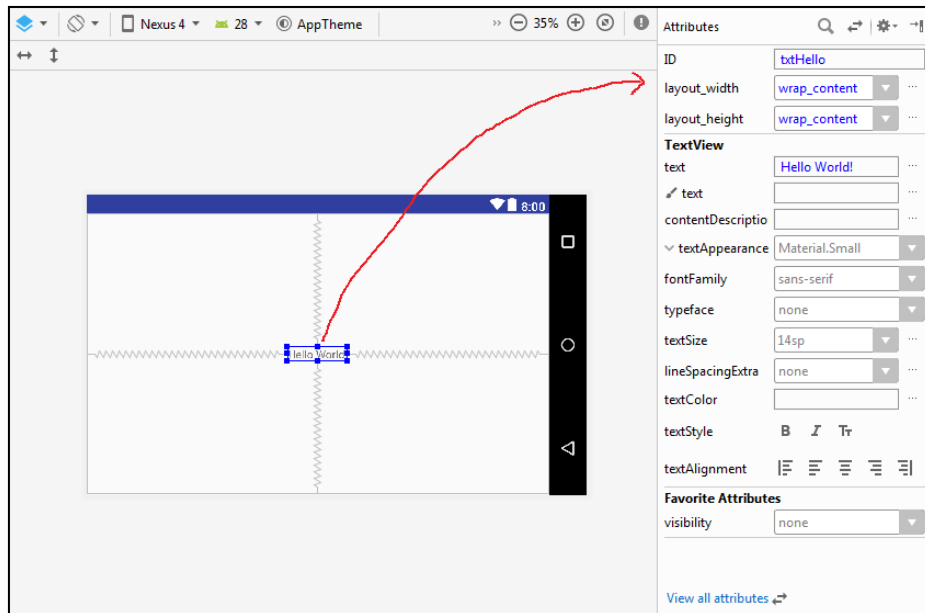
Nexus 4 28 AppTheme 35%

8:00

Hello World

Attributes

ID txtHello

layout_width wrap_content

layout_height wrap_content

TextView

text Hello World!

text

contentDescriptio

textAppearance Material.Small

fontFamily sans-serif

typeface none

textSize 14sp

lineSpacingExtra none

textColor

textStyle B I Tт

textAlignment

Favorite Attributes

visibility none

View all attributes